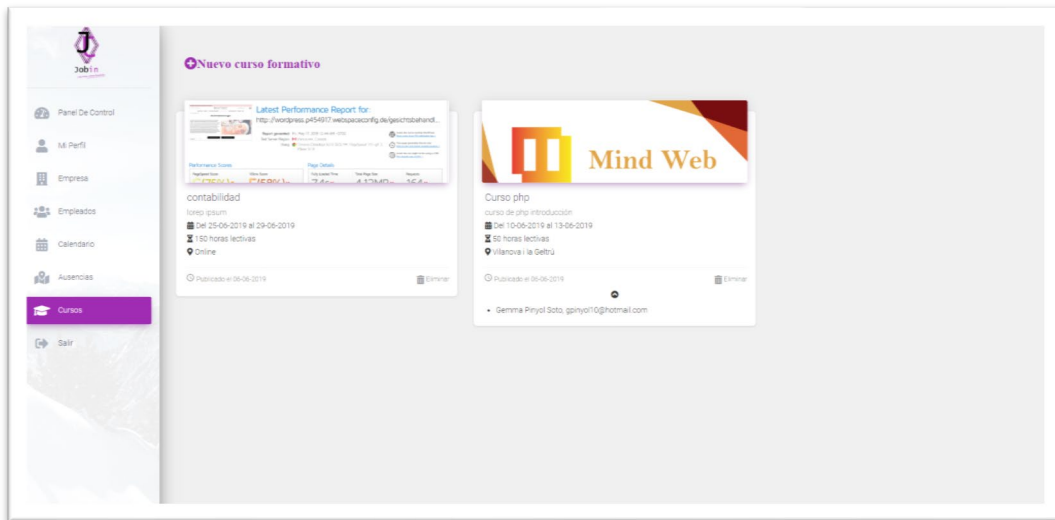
Jobin

Panel De Control

Mi Perfil

Empresa

Empleados

Calendario

Ausencias

Cursos

Salir

Nuevo curso formativo

Latest Performance Report for:
http://wordpress.p454917.webspaceconfig.de/gesichtsbehandl...

Performance Scores

Page Details

contabilidad

loreo ipsum

Del 25-06-2019 al 29-06-2019

150 horas lectivas

Online

Publicado el 06-06-2019

Eliminar

Mind Web

Curso php

curso de php introducción

Del 10-06-2019 al 13-06-2019

50 horas lectivas

Vilanova i la Geltrú

Publicado el 06-06-2019

Eliminar

• Gemma Pinyol Soto, gpinyol10@hotmail.com